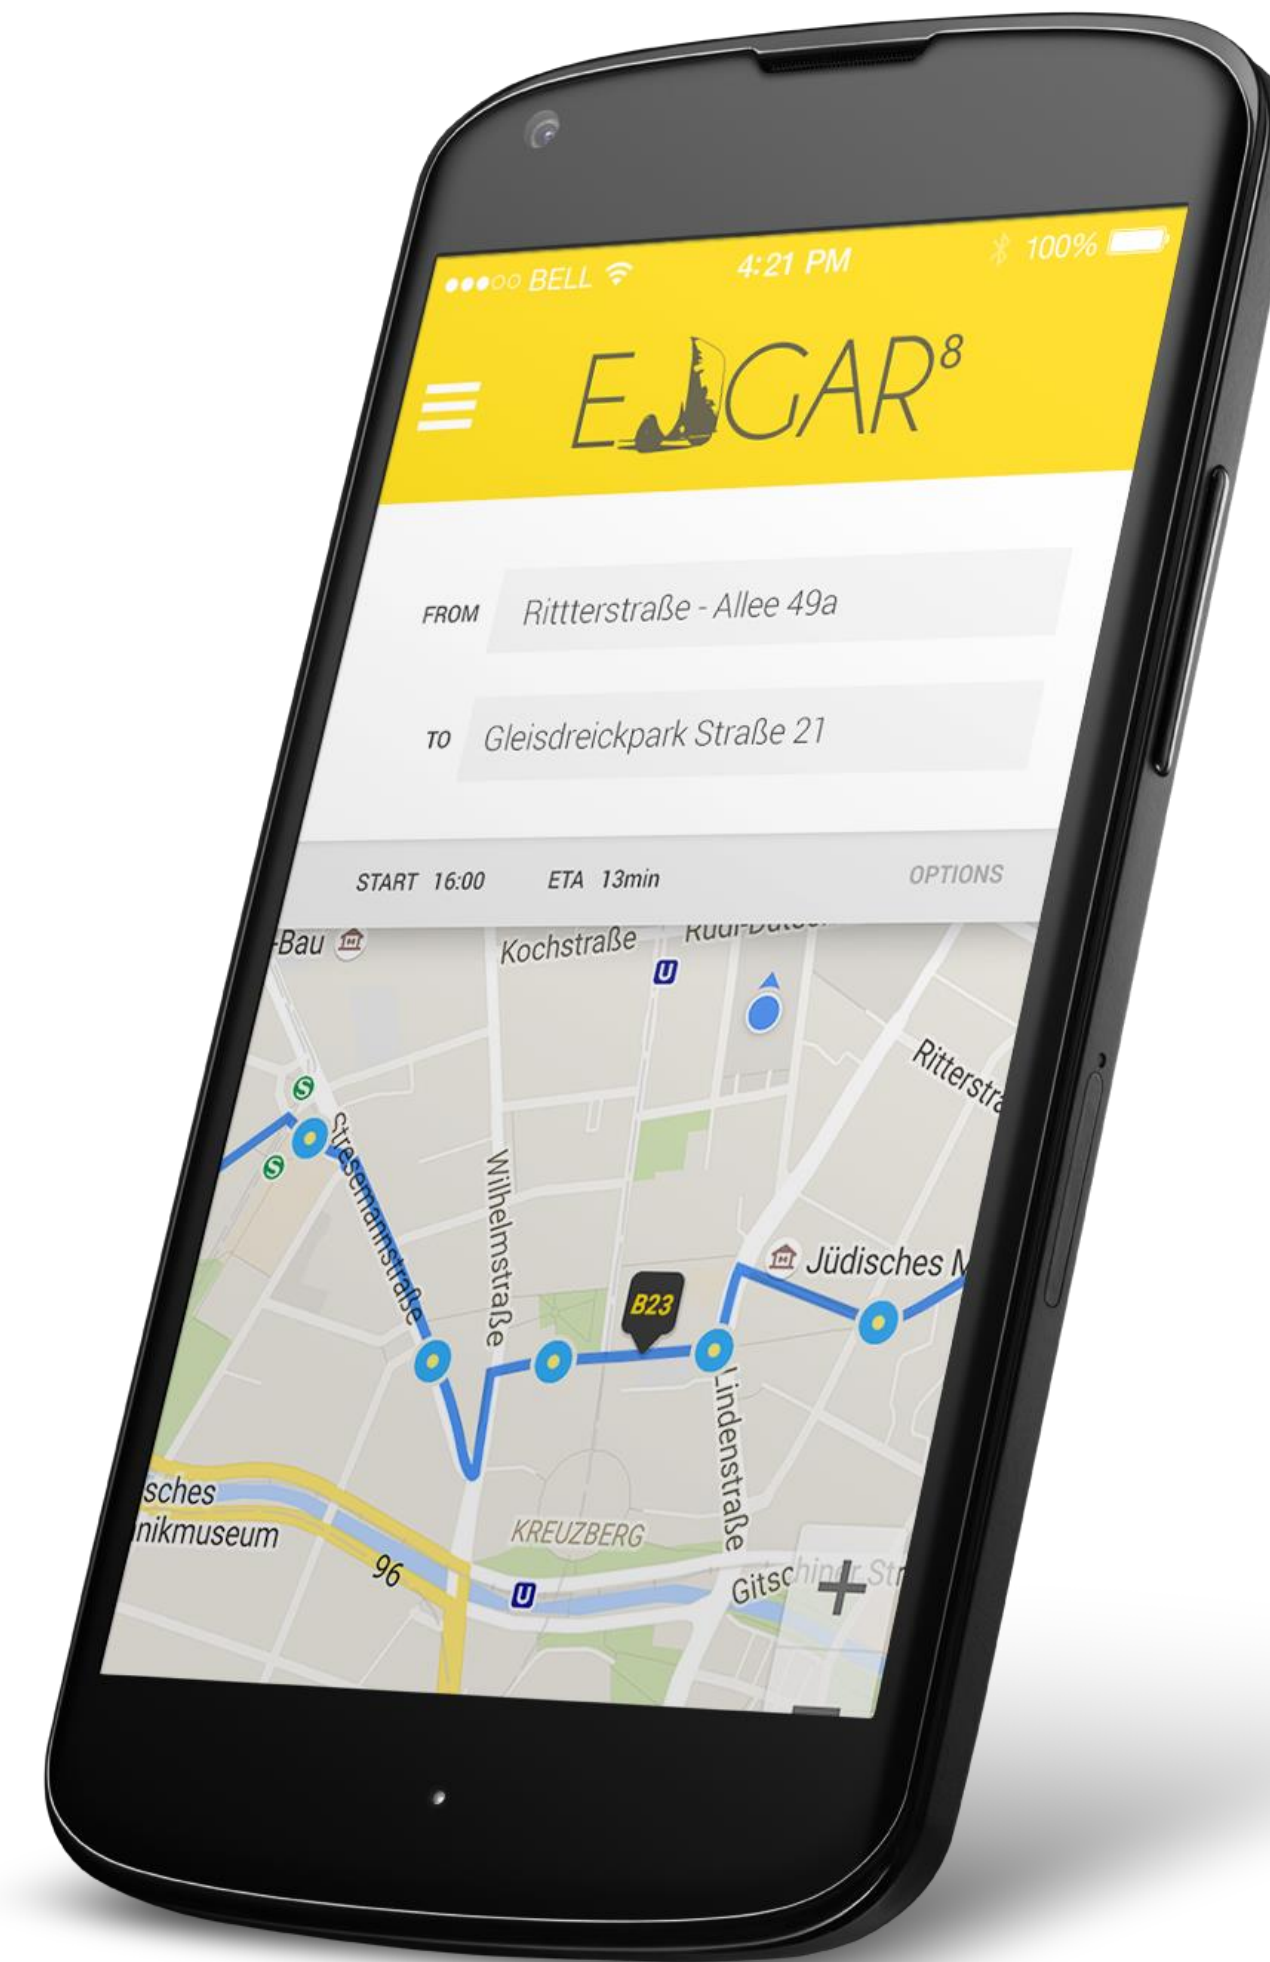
●●●○○ BELL 4:21 PM 100%

EDGAR⁸

FROM Rittterstraße - Allee 49a

TO Gleisdreickpark Straße 21

START 16:00 ETA 13min OPTIONS

-Bau Kochstraße Rudi-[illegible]

U

Ritterstra

S

S

Stresemannstraße

Wilhelmstraße

Jüdisches M

B23

Lindenstraße

sches
nikmuseum

KREUZBERG

96

U

Gitschiner Str

+